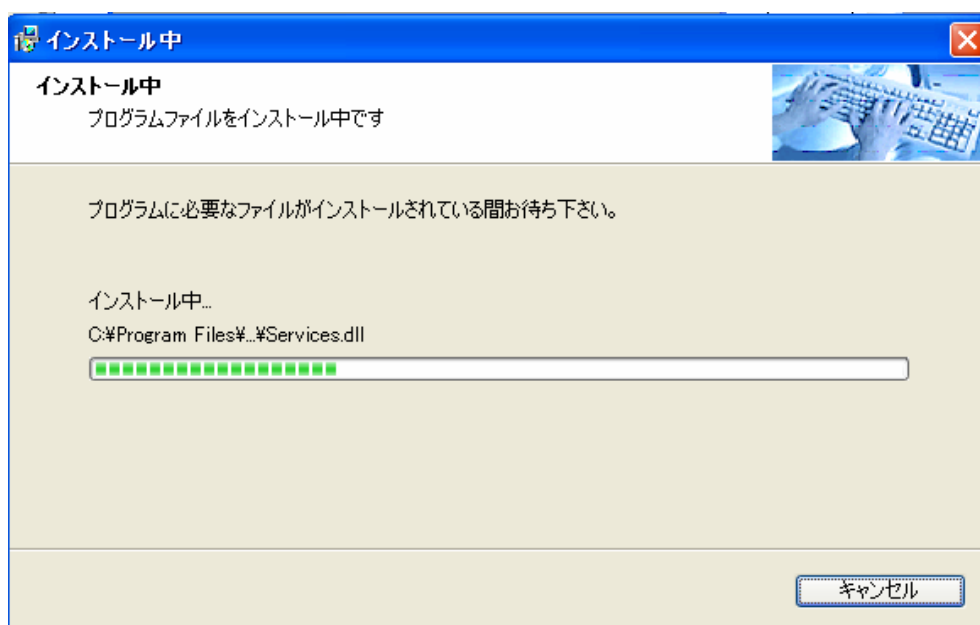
インストール中

インストール中
プログラムファイルをインストール中です

プログラムに必要なファイルがインストールされている間お待ち下さい。

インストール中...
C:¥Program Files¥...¥Services.dll

キャンセル